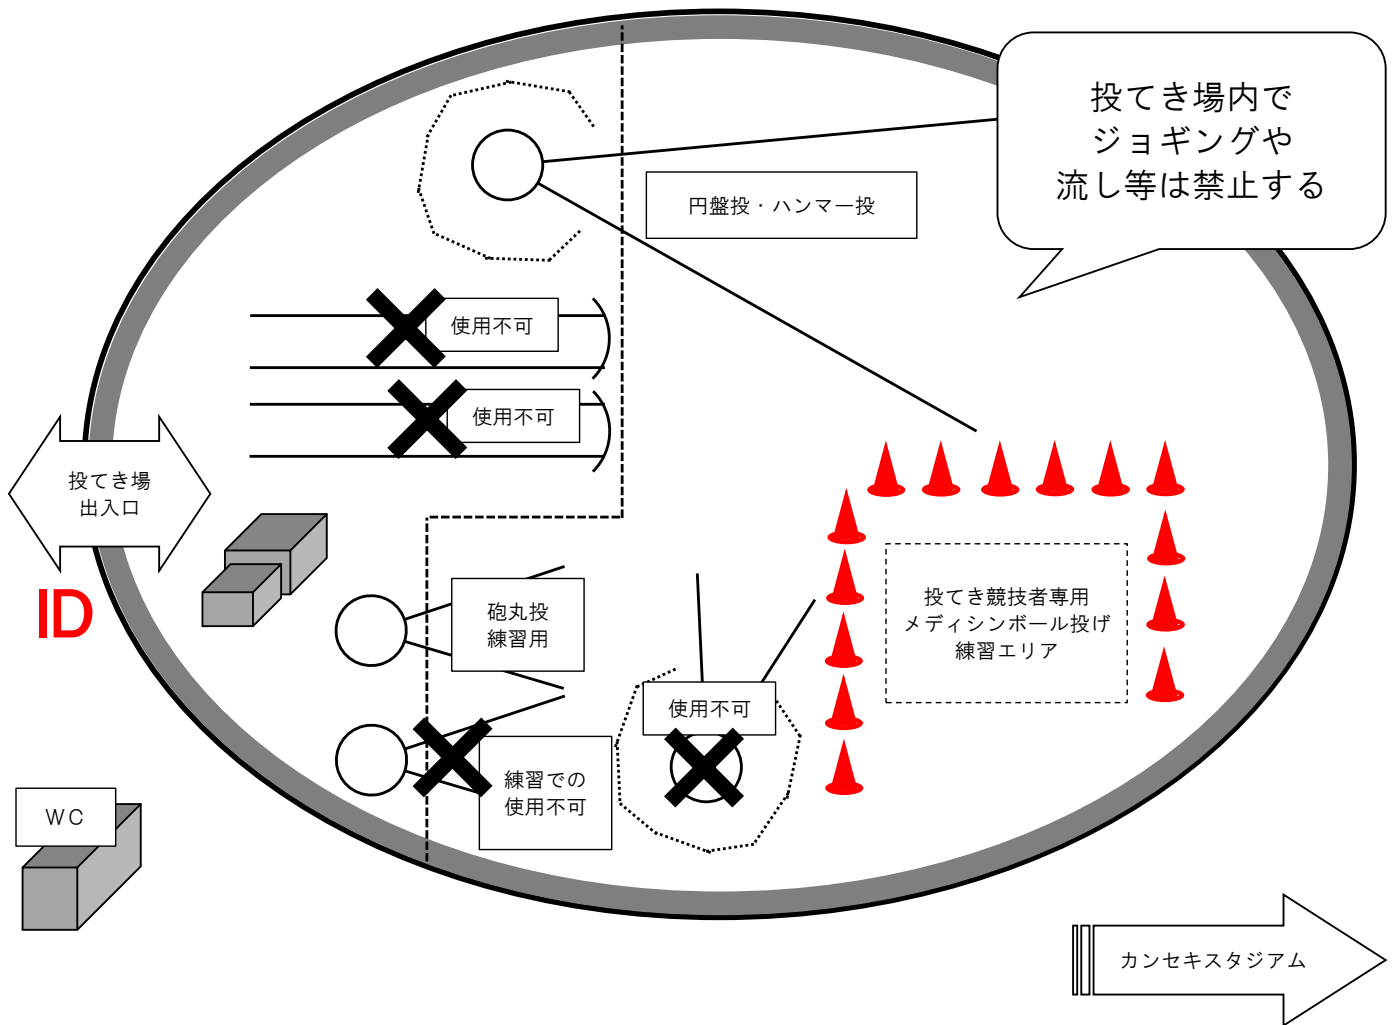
投てき場内で
ジョギングや
流し等は禁止する

円盤投・ハンマー投

使用不可

使用不可

投てき場
出入口

ID

砲丸投
練習用

練習での
使用不可

使用不可

投てき競技者専用
メディシンボール投げ
練習エリア

WC

カンセキスタジアム